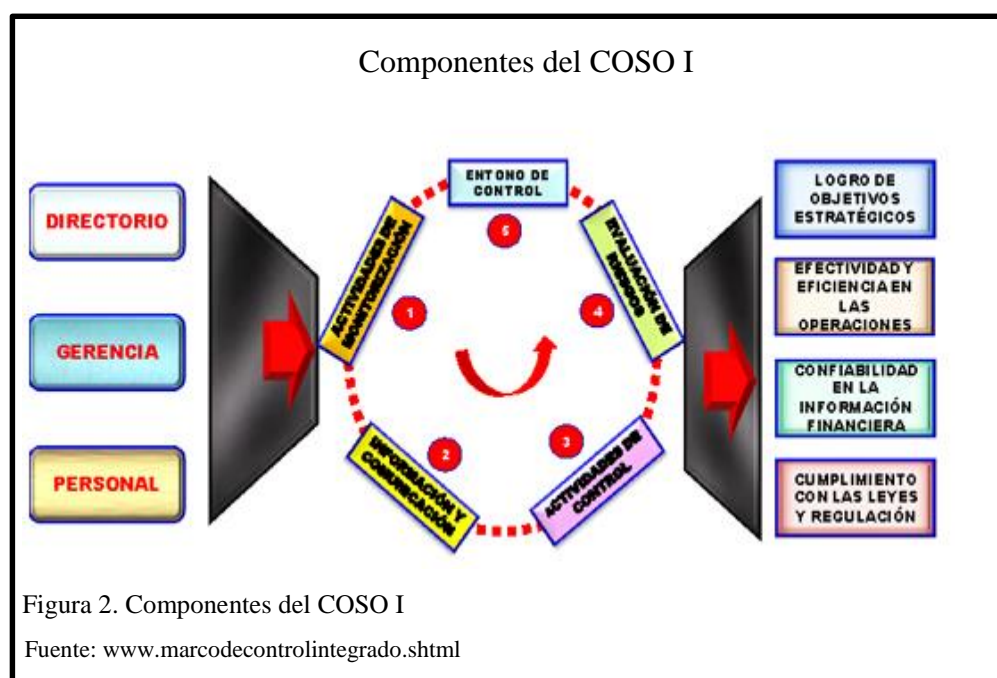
Componentes del COSO I

DIRECTORIO

GERENCIA

PERSONAL

ENTONO DE CONTROL

5

ACTIVIDADES DE MONITORIZACIÓN

1

EVALUACIÓN DE RIESGOS

4

INFORMACIÓN Y COMUNICACIÓN

2

3

ACTIVIDADES DE CONTROL

LOGRO DE OBJETIVOS ESTRATÉGICOS

EFECTIVIDAD Y EFICIENCIA EN LAS OPERACIONES

CONFIABILIDAD EN LA INFORMACIÓN FINANCIERA

CUMPLIMIENTO CON LAS LEYES Y REGULACIÓN

Figura 2. Componentes del COSO I

Fuente: www.marcodecontrolintegrado.shtml